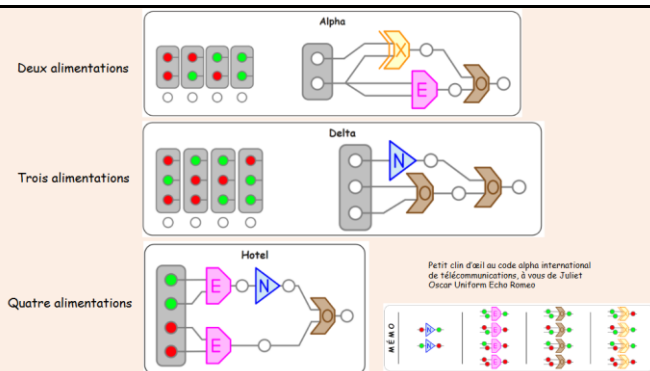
Deux alimentations

Alpha

X

E

O

Trois alimentations

Delta

N

O

O

Quatre alimentations

Hotel

E

N

E

O

Petit clin d'œil au code alpha international de télécommunications, à vous de Juliet Oscar Uniform Echo Romeo

MÉMO